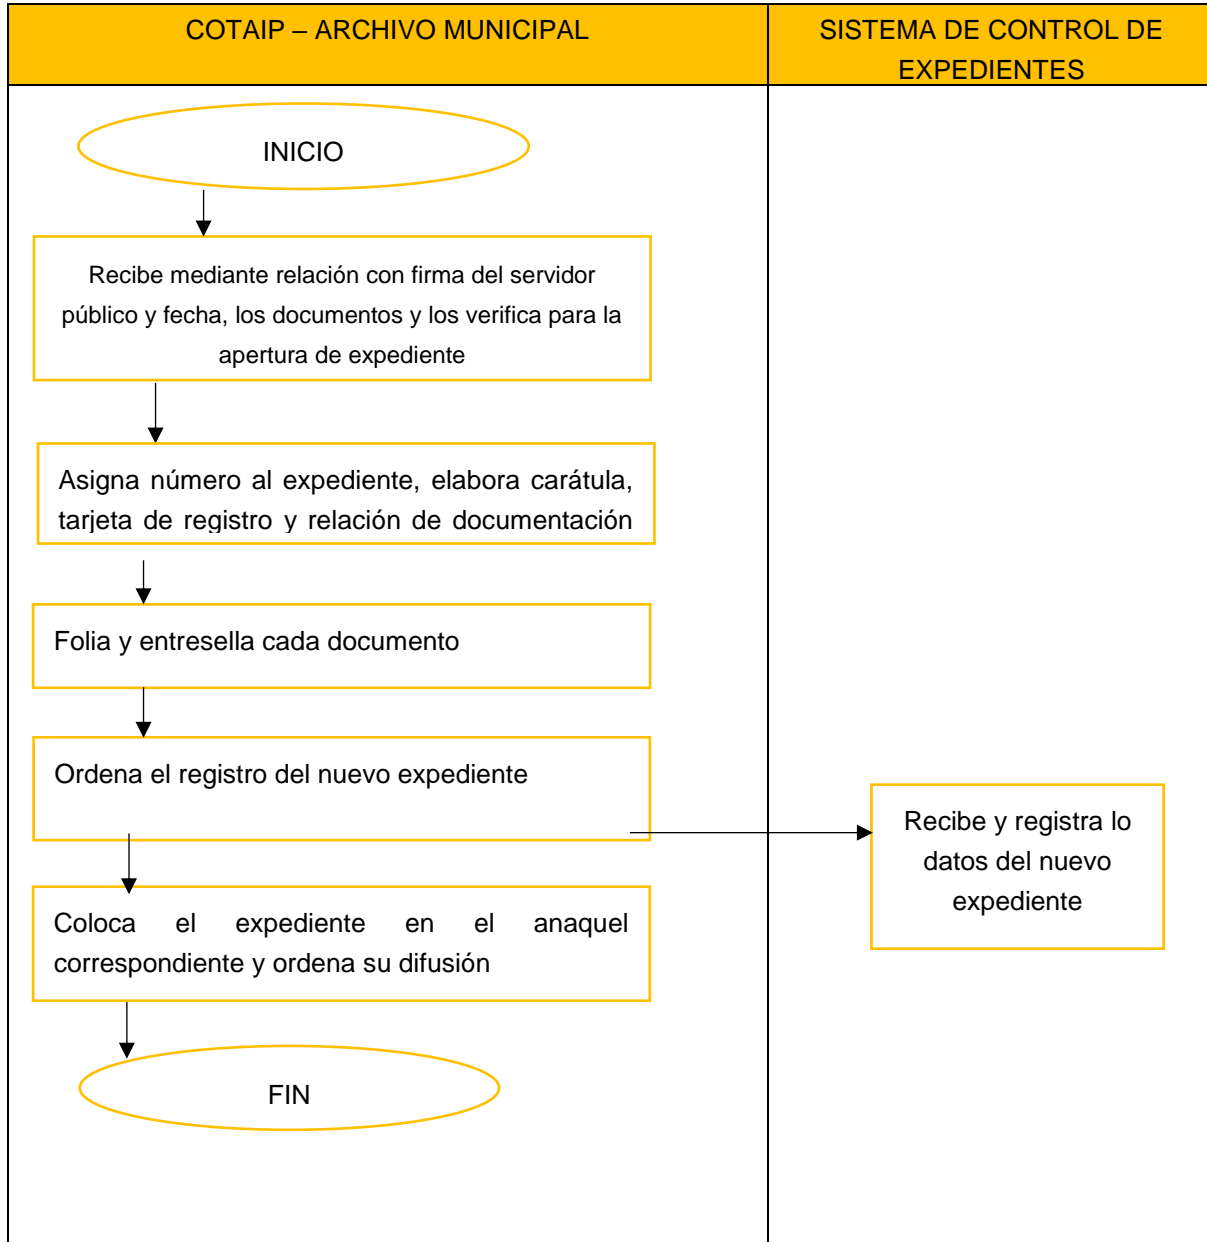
| COTAIP – ARCHIVO MUNICIPAL | SISTEMA DE CONTROL DE EXPEDIENTES |
|---|---|

INICIO

Recibe mediante relación con firma del servidor público y fecha, los documentos y los verifica para la apertura de expediente

Asigna número al expediente, elabora carátula, tarjeta de registro y relación de documentación

Folia y entresella cada documento

Ordena el registro del nuevo expediente

Recibe y registra lo datos del nuevo expediente

Coloca el expediente en el anaquel correspondiente y ordena su difusión

FIN